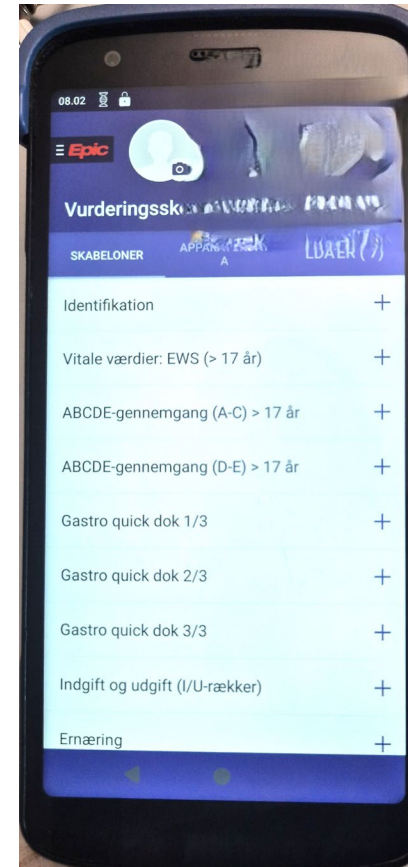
08.02

Epic

Vurderingssk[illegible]

SKABELONER

APPAR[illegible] A

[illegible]

Identifikation +

Vitale værdier: EWS (> 17 år) +

ABCDE-gennemgang (A-C) > 17 år +

ABCDE-gennemgang (D-E) > 17 år +

Gastro quick dok 1/3 +

Gastro quick dok 2/3 +

Gastro quick dok 3/3 +

Indgift og udgift (I/U-rækker) +

Ernæring +